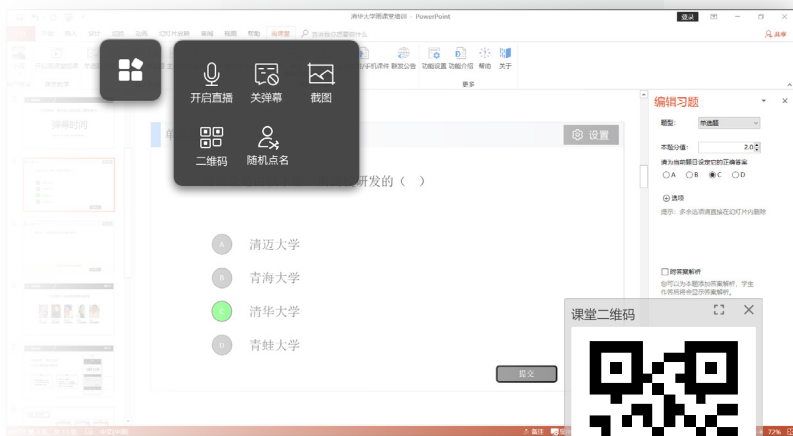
清华大学雨课堂培训 - PowerPoint

登录

开启直播
关弹幕
截图
二维码
随机点名

雨课堂

手机课件
新发公告
功能设置
功能介绍
帮助
关于

更多

弹幕时间

设置

研发的（ ）

A 清迈大学
B 青海大学
C 清华大学
D 青蛙大学

提交

编辑习题

题型: 单选题
本题分值: 2.0
请为当前题目设置它的正确答案
A B C D
选项
提示：多余选项请直接在幻灯片内删除

附答案解析
您可以为本题添加答案解析，学生作答后将单独显示答案解析。

课堂二维码

备注

72%